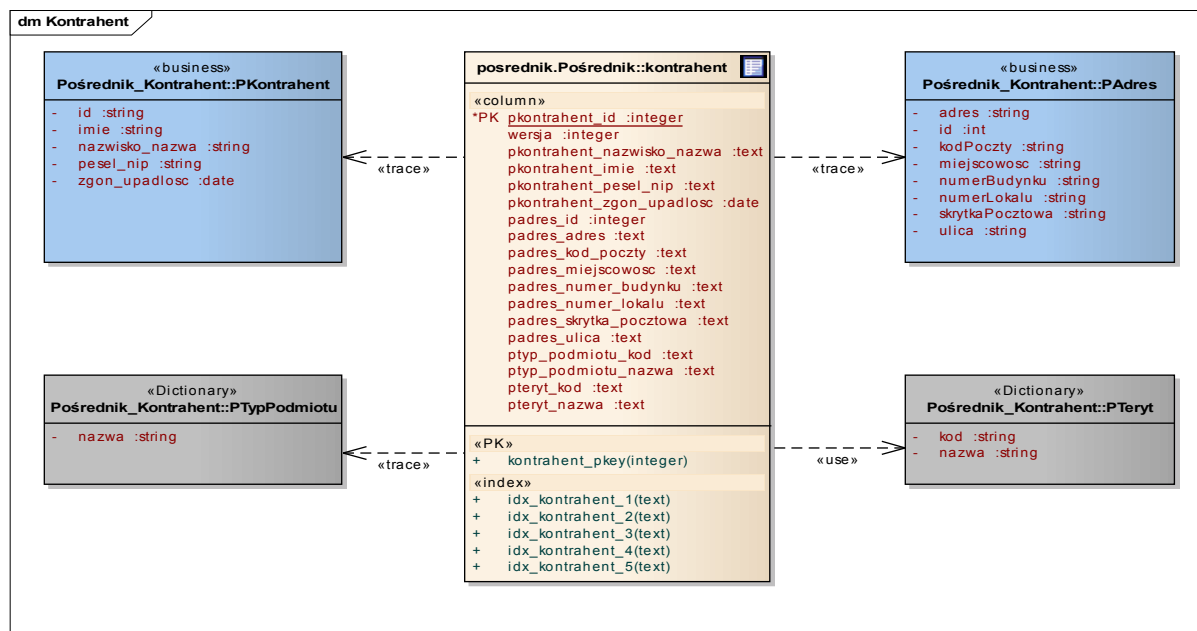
dm Kontrahent

«business»
Pośrednik_Kontrahent::PKontrahent

- id :string
- imie :string
- nazwisko_nazwa :string
- pesel_nip :string
- zgon_upadlosc :date

«trace»

posrednik.Pośrednik::kontrahent

«column»
*PK pkontrahent_id :integer
wersja :integer
pkontrahent_nazwisko_nazwa :text
pkontrahent_imie :text
pkontrahent_pesel_nip :text
pkontrahent_zgon_upadlosc :date
padres_id :integer
padres_adres :text
padres_kod_poczty :text
padres_miejscowosc :text
padres_numer_budynku :text
padres_numer_lokalu :text
padres_skrytka_pocztowa :text
padres_ulica :text
ptyp_podmiotu_kod :text
ptyp_podmiotu_nazwa :text
pteryt_kod :text
pteryt_nazwa :text

«PK»
+ kontrahent_pkey(integer)

«index»
+ idx_kontrahent_1(text)
+ idx_kontrahent_2(text)
+ idx_kontrahent_3(text)
+ idx_kontrahent_4(text)
+ idx_kontrahent_5(text)

«trace»

«business»
Pośrednik_Kontrahent::PAdres

- adres :string
- id :int
- kodPoczty :string
- miejscowosc :string
- numerBudynku :string
- numerLokalu :string
- skrytkaPocztowa :string
- ulica :string

«Dictionary»
Pośrednik_Kontrahent::PTypPodmiotu

- nazwa :string

«trace»

«use»

«Dictionary»
Pośrednik_Kontrahent::PTeryt

- kod :string
- nazwa :string